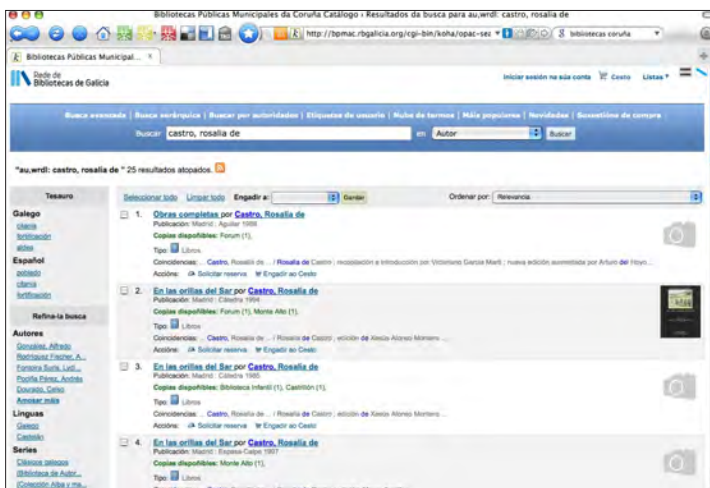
Bibliotecas Públicas Municipales da Coruña Catálogo › Resultados da busca para au,wrdl: castro, rosalia de

http://bpmac.rbgalicia.org/cgi-bin/koha/opac-sea

bibliotecas coruña

Bibliotecas Públicas Municipal...

Rede de Bibliotecas de Galicia

Iniciar sesión na súa conta Cesta Listas

Busca avanzada | Busca xerárquica | Buscar por autoridades | Etiquetas de usuario | Nube de termos | Máis populares | Novidades | Suxestións de compra

Buscar castro, rosalia de en Autor Buscar

"au,wrdl: castro, rosalia de " 25 resultados atopados.

Tesauro

Galego
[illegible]
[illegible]
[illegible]

Español
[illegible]
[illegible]
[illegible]

Refina-la busca

Autores
González, Alfredo
Rodríguez Fischer, A...
Fonseca Suris, Luis...
Pocíña Pérez, Andrés
Dourado, Celso
Amosar máis

Linguas
Galego
Castelán

Series
Clásicos galegos
Biblioteca de Autor...
Colección Alba y ma...

Seleccionar todo Limpar todo Engadir a: Gardar

Ordenar por: Relevancia

1. Obras completas por Castro, Rosalía de
Publicación: Madrid : Aguilar 1966
Copias disponibles: Forum (1),
Tipo: Libros
Coincidencias: ... Castro, Rosalía de ... / Rosalía de Castro ; recopilación e introducción por Victoriano García Martí ; nueva edición aumentada por Arturo del Hoyo...
Accións: Solicitar reserva Engadir ao Cesto

2. En las orillas del Sar por Castro, Rosalía de
Publicación: Madrid : Cátedra 1994
Copias disponibles: Forum (1), Monte Alto (1),
Tipo: Libros
Coincidencias: ... Castro, Rosalía de ... / Rosalía de Castro ; edición de Xesús Alonso Montero ...
Accións: Solicitar reserva Engadir ao Cesto

3. En las orillas del Sar por Castro, Rosalía de
Publicación: Madrid : Cátedra 1985
Copias disponibles: Biblioteca Infantil (1), Castrillón (1),
Tipo: Libros
Coincidencias: ... Castro, Rosalía de ... / Rosalía de Castro ; edición de Xesús Alonso Montero ...
Accións: Solicitar reserva Engadir ao Cesto

4. En las orillas del Sar por Castro, Rosalía de
Publicación: Madrid : Espasa-Calpe 1997
Copias disponibles: Monte Alto (1),
Tipo: Libros